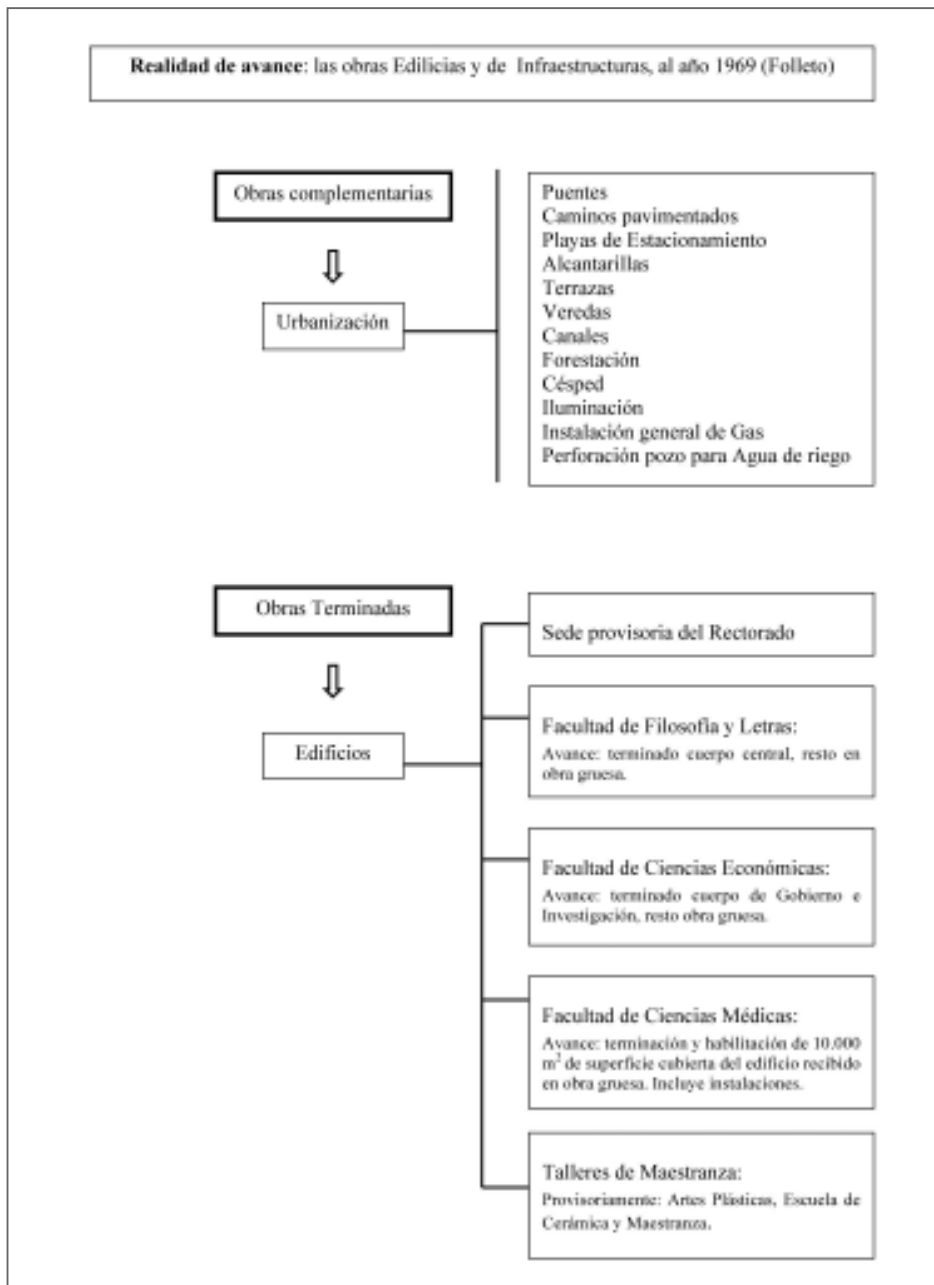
**Realidad de avance**: las obras Edilicias y de Infraestructuras, al año 1969 (Folleto)

Obras complementarias

⇩

Urbanización

Puentes
Caminos pavimentados
Playas de Estacionamiento
Alcantarillas
Terrazas
Veredas
Canales
Forestación
Césped
Iluminación
Instalación general de Gas
Perforación pozo para Agua de riego

Obras Terminadas

⇩

Edificios

Sede provisoria del Rectorado

Facultad de Filosofía y Letras:
Avance: terminado cuerpo central, resto en obra gruesa.

Facultad de Ciencias Económicas:
Avance: terminado cuerpo de Gobierno e Investigación, resto obra gruesa.

Facultad de Ciencias Médicas:
Avance: terminación y habilitación de 10.000 $m^2$ de superficie cubierta del edificio recibido en obra gruesa. Incluye instalaciones.

Talleres de Maestranza:
Provisoriamente: Artes Plásticas, Escuela de Cerámica y Maestranza.